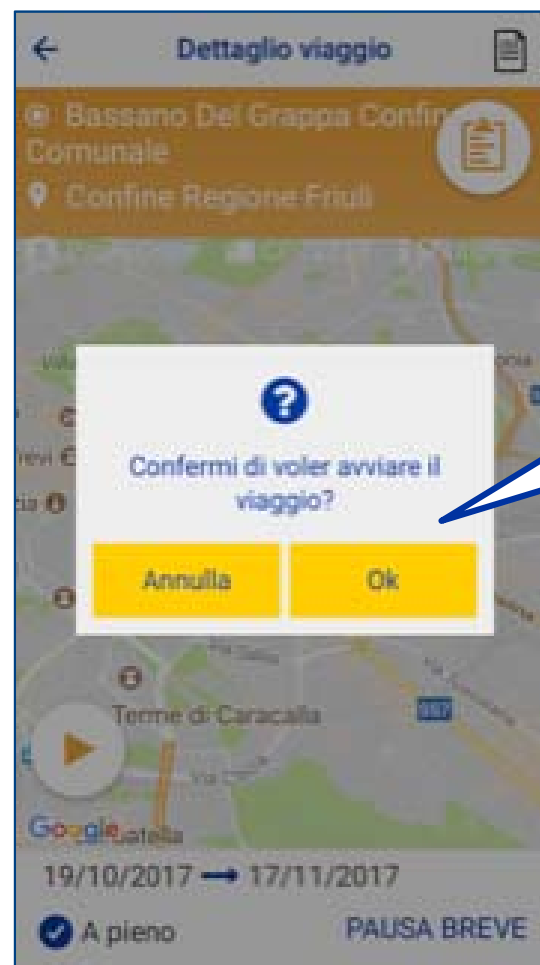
Dettaglio viaggio

Bassano Del Grappa Confine Comunale
Confine Regione Friuli

?
Confermi di voler avviare il viaggio?
Annulla
Ok

Terme di Caracalla
Google

19/10/2017 → 17/11/2017
A pieno
PAUSA BREVE